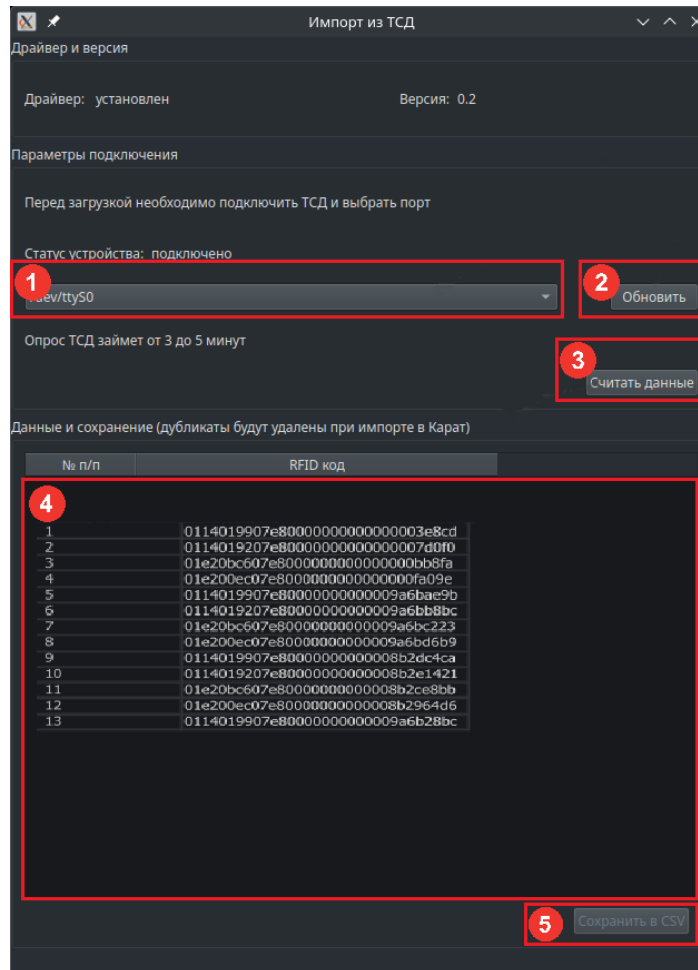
Импорт из ТСД

Драйвер и версия

Драйвер: установлен

Версия: 0.2

Параметры подключения

Перед загрузкой необходимо подключить ТСД и выбрать порт

Статус устройства: подключено

1

/dev/ttyS0

2

Обновить

Опрос ТСД займет от 3 до 5 минут

3

Считать данные

Данные и сохранение (дубликаты будут удалены при импорте в Карат)

| № п/п | RFID код |
|---|---|

4

| 1 | 0114019907e80000000000003e8cd |
|---|---|
| 2 | 0114019207e80000000000007d0f0 |
| 3 | 01e20bc607e8000000000000bb8fa |
| 4 | 01e200ec07e8000000000000fa09e |
| 5 | 0114019907e8000000000009a6bae9b |
| 6 | 0114019207e8000000000009a6bb8bc |
| 7 | 01e20bc607e8000000000009a6bc223 |
| 8 | 01e200ec07e8000000000009a6bd6b9 |
| 9 | 0114019907e8000000000008b2dc4ca |
| 10 | 0114019207e8000000000008b2e1421 |
| 11 | 01e20bc607e8000000000008b2ce8bb |
| 12 | 01e200ec07e8000000000008b2964d6 |
| 13 | 0114019907e8000000000009a6b28bc |

5

Сохранить в CSV